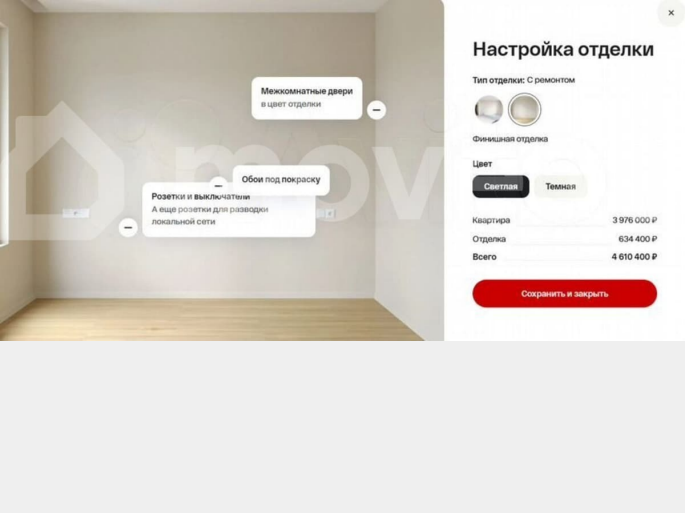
Межкомнатные двери
в цвет отделки

Обои под покраску

Розетки и выключатели
А еще розетки для разводки локальной сети

×

Настройка отделки

Тип отделки: С ремонтом

Финишная отделка

Цвет

Светлая

Темная

| Квартира | 3 976 000 ₽ |
|---|---|
| Отделка | 634 400 ₽ |
| Всего | 4 610 400 ₽ |

Сохранить и закрыть